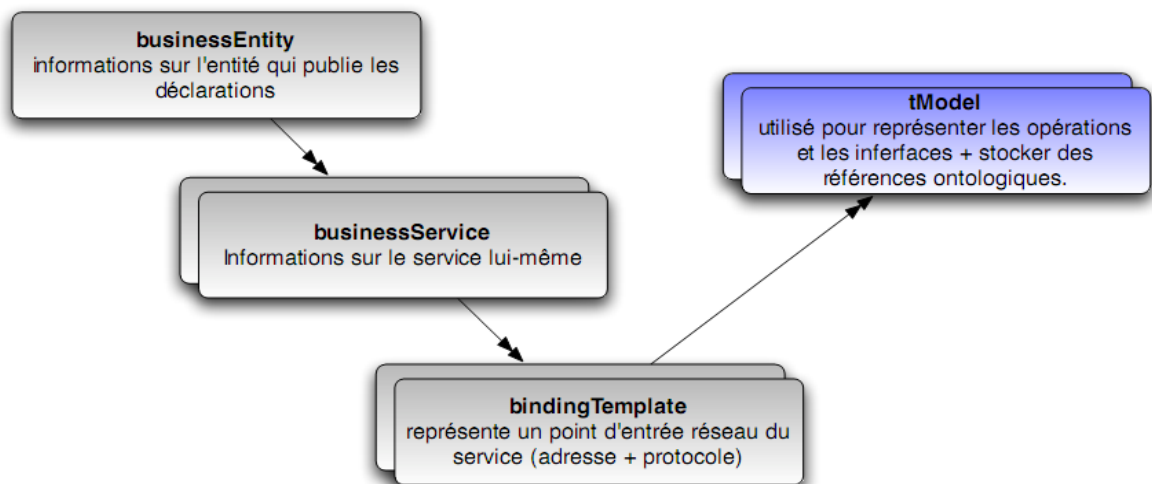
businessEntity
informations sur l'entité qui publie les déclarations

tModel
utilisé pour représenter les opérations et les inferfaces + stocker des références ontologiques.

businessService
Informations sur le service lui-même

bindingTemplate
représente un point d'entrée réseau du service (adresse + protocole)